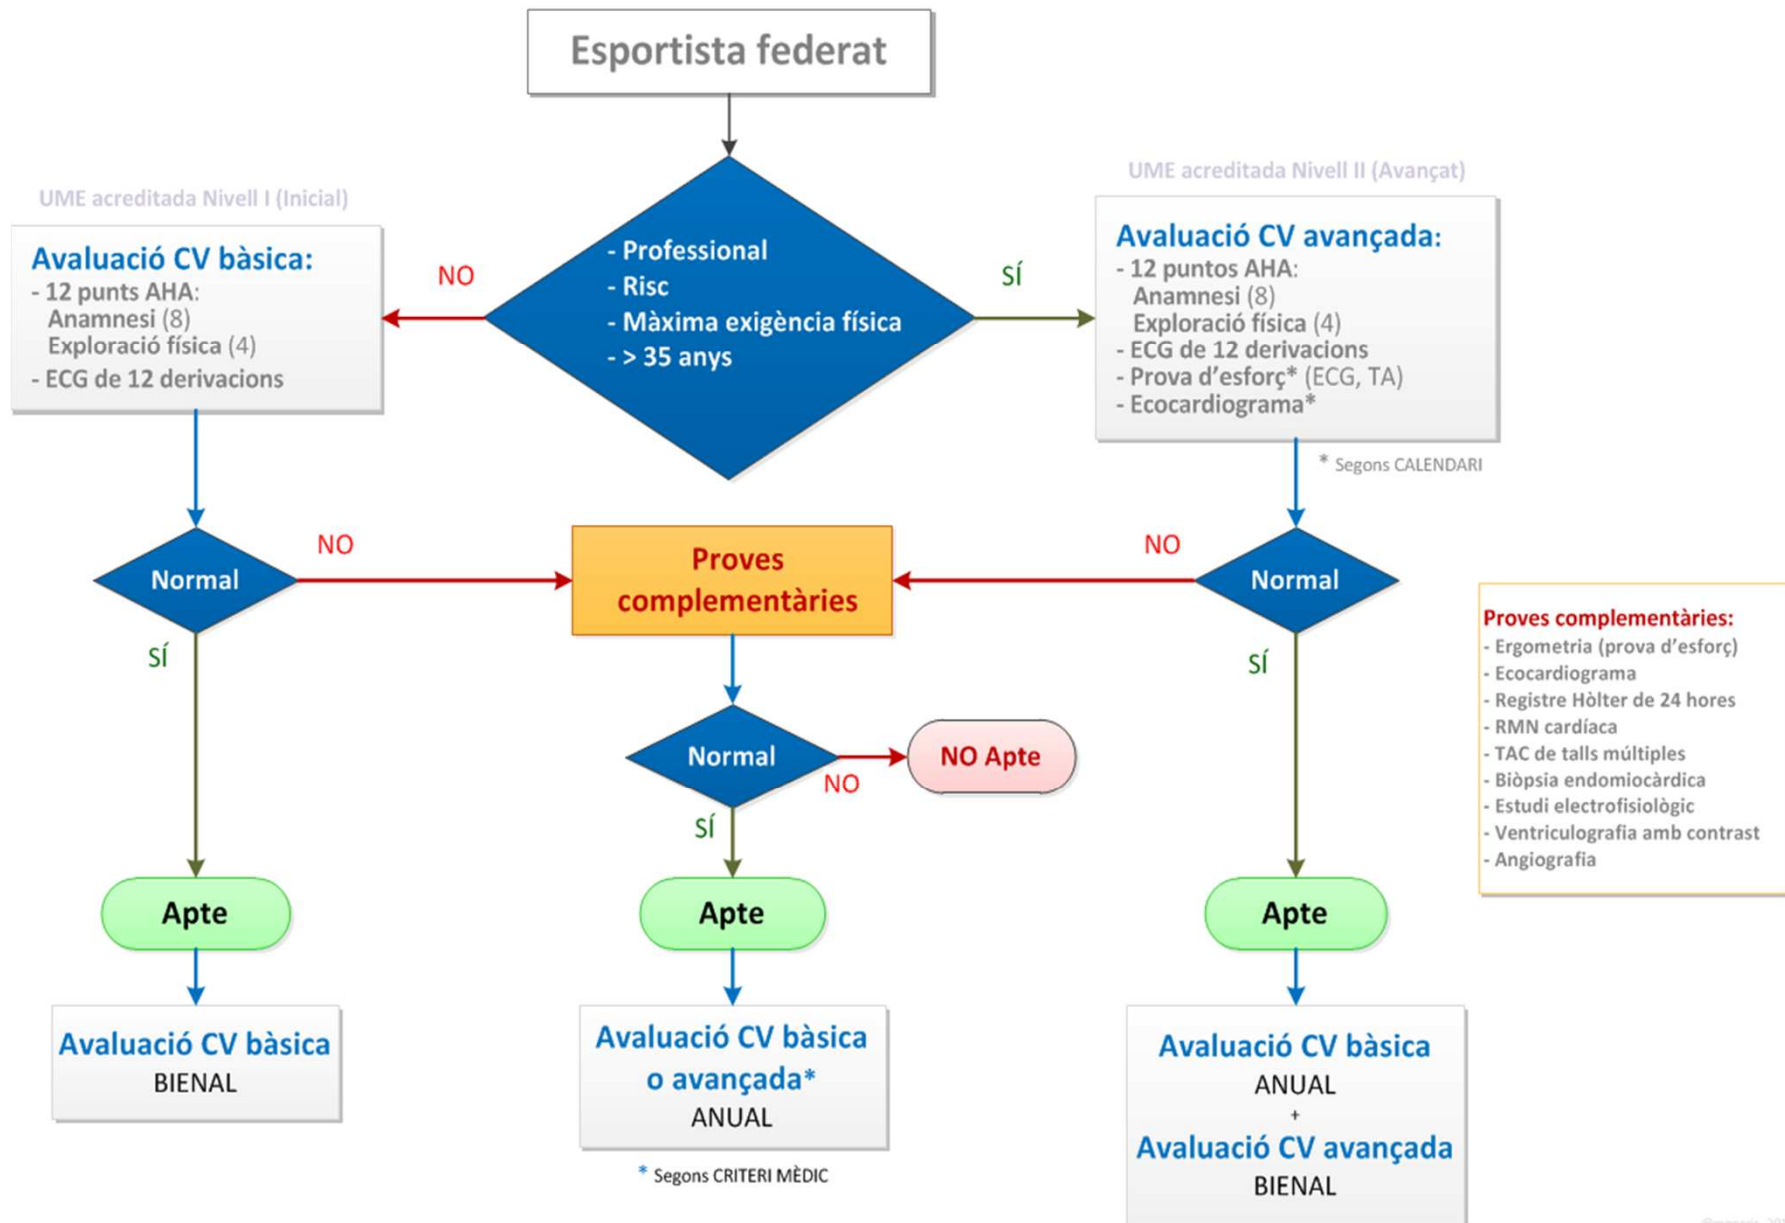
Esportista federat

UME acreditada Nivell I (Inicial)

Avaluació CV bàsica:
- 12 punts AHA:
Anamnesi (8)
Exploració física (4)
- ECG de 12 derivacions

NO

- Professional
- Risc
- Màxima exigència física
- > 35 anys

SÍ

UME acreditada Nivell II (Avançat)

Avaluació CV avançada:
- 12 puntos AHA:
Anamnesi (8)
Exploració física (4)
- ECG de 12 derivacions
- Prova d'esforç* (ECG, TA)
- Ecocardiograma*

* Segons CALENDARI

Normal

NO

Proves complementàries

NO

Normal

SÍ

SÍ

Normal

NO

NO Apte

SÍ

Proves complementàries:
- Ergometria (prova d'esforç)
- Ecocardiograma
- Registre Hòlter de 24 hores
- RMN cardíaca
- TAC de talls múltiples
- Biòpsia endomiocàrdica
- Estudi electrofisiològic
- Ventriculografia amb contrast
- Angiografia

Apte

Apte

Apte

Avaluació CV bàsica
BIENAL

Avaluació CV bàsica o avançada*
ANUAL

* Segons CRITERI MÈDIC

Avaluació CV bàsica
ANUAL
+
Avaluació CV avançada
BIENAL